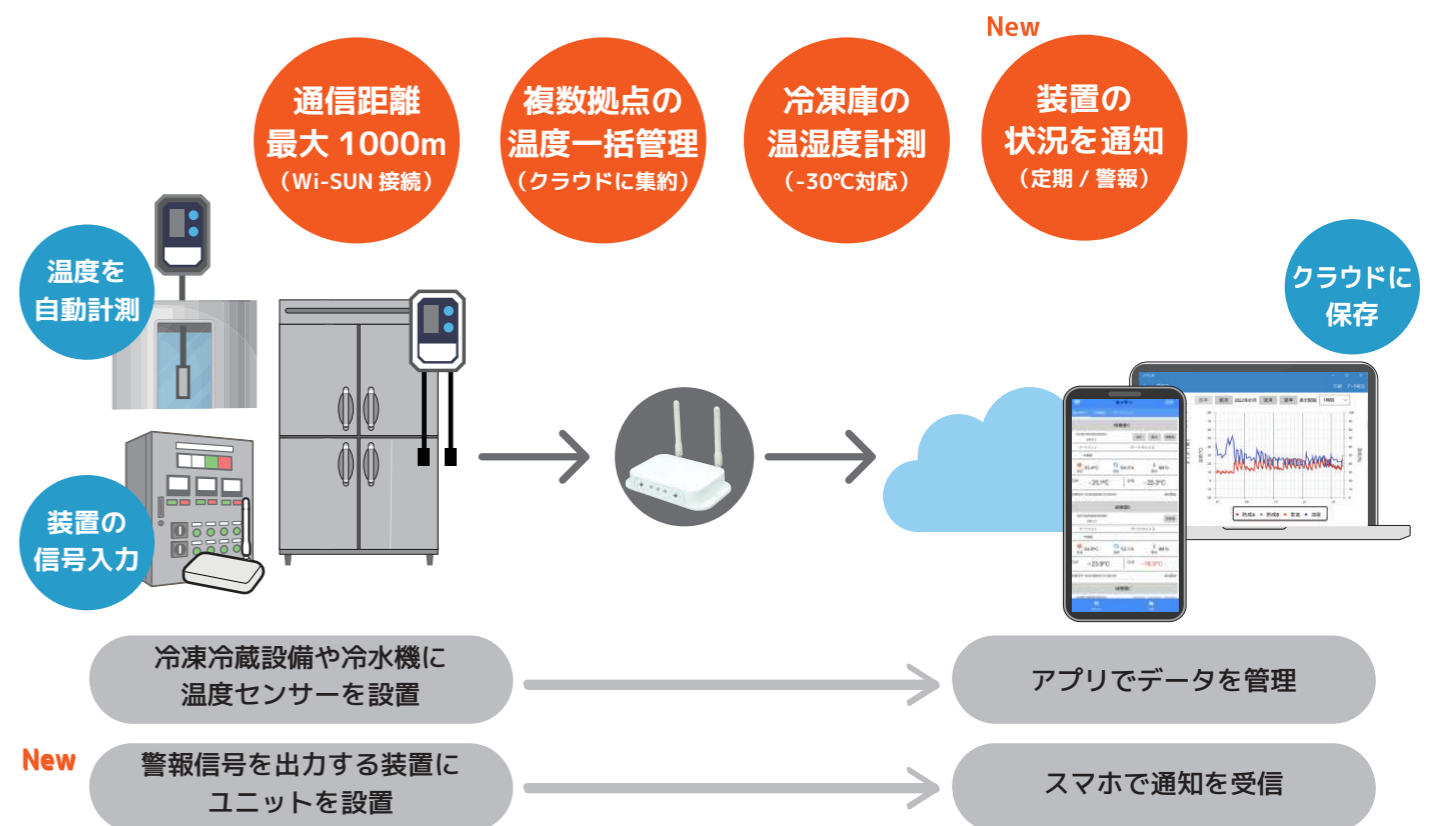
New

通信距離
最大 1000m
（Wi-SUN 接続）

複数拠点の
温度一括管理
（クラウドに集約）

冷凍庫の
温湿度計測
（-30℃対応）

装置の
状況を通知
（定期 / 警報）

温度を
自動計測

装置の
信号入力

クラウドに
保存

冷凍冷蔵設備や冷水機に
温度センサーを設置

アプリでデータを管理

New

警報信号を出力する装置に
ユニットを設置

スマホで通知を受信